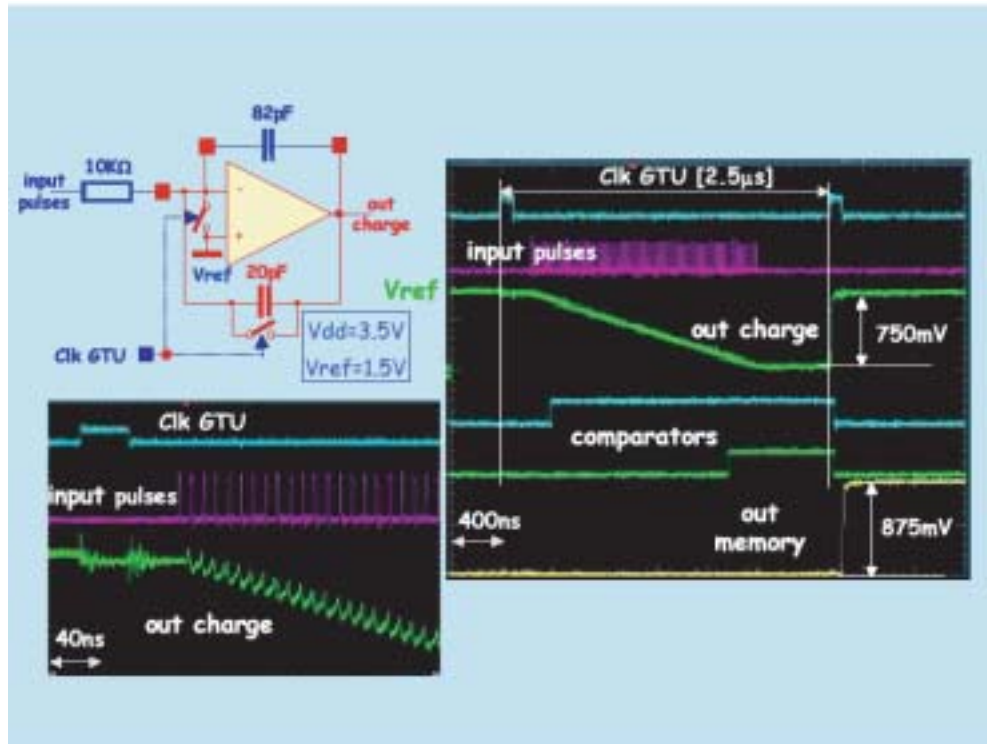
82pF

10KΩ

input pulses

-

+

out charge

Vref

20pF

Vdd=3.5V

Vref=1.5V

Clk GTU

Clk GTU [2.5μs]

input pulses

Vref

out charge

750mV

comparators

400ns

out memory

875mV

Clk GTU

input pulses

out charge

40ns